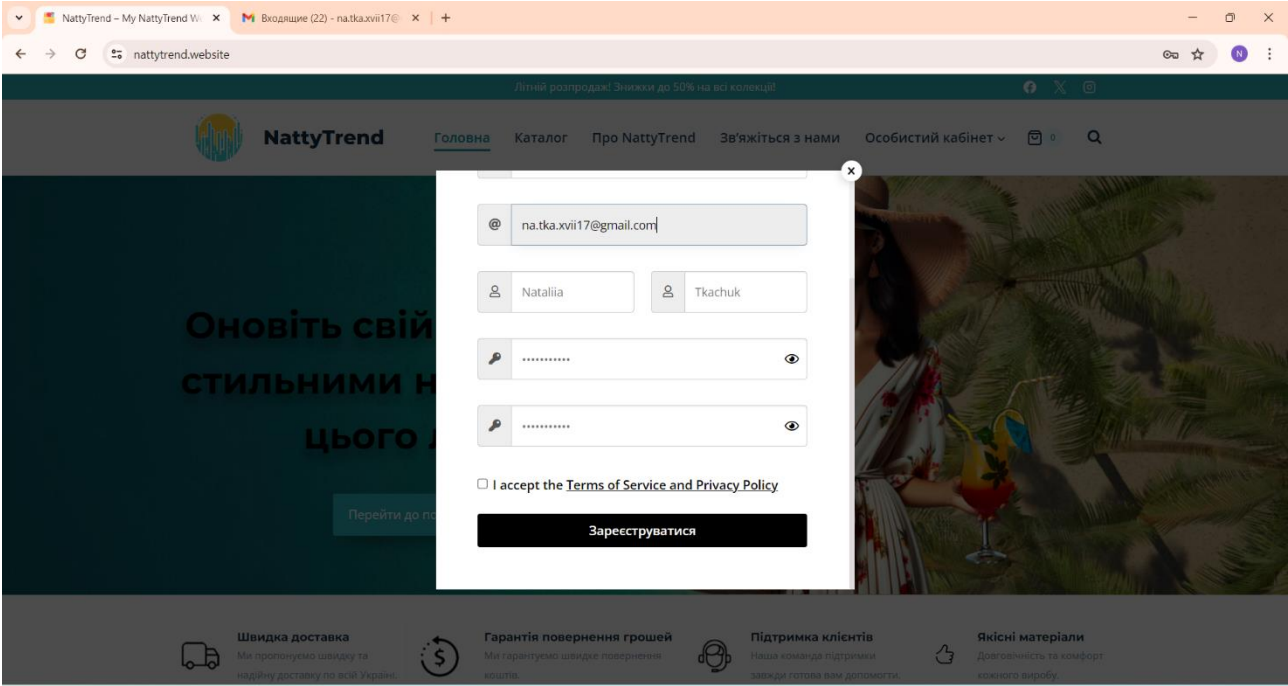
NattyTrend – My NattyTrend W ×
Входящие (22) - na.tka.xvii17@ ×
+

nattytrend.website

N

Літній розпродаж! Знижки до 50% на всі колекції!

NattyTrend
Головна
Каталог
Про NattyTrend
Зв'яжіться з нами
Особистий кабінет
0

Оновіть свій
стильними н
цього л

Перейти до по

na.tka.xvii17@gmail.com

Nataliia

Tkachuk

I accept the Terms of Service and Privacy Policy

Зареєструватися

Швидка доставка
Ми пропонуємо швидку та надійну доставку по всій Україні.

Гарантія повернення грошей
Ми гарантуємо швидке повернення коштів.

Підтримка клієнтів
Наша команда підтримки завжди готова вам допомогти.

Якісні матеріали
Довговічність та комфорт кожного виробу.